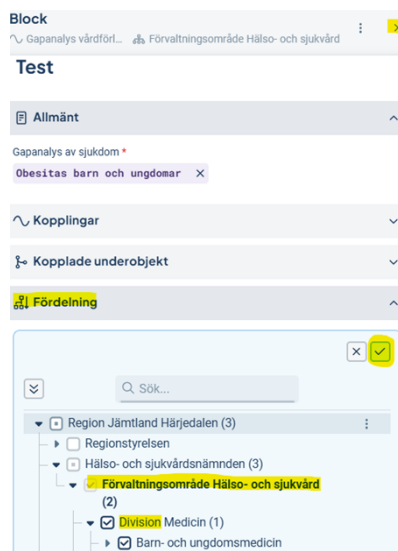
Block
Gapanalys vårdförl... Förvaltningsområde Hälso- och sjukvård

Test

Allmänt

Gapanalys av sjukdom *
Obesitas barn och ungdomar ×

Kopplingar

Kopplade underobjekt

Fördelning

Sök...

Region Jämtland Härjedalen (3)
Regionstyrelsen
Hälso- och sjukvårdsnämnden (3)
Förvaltningsområde Hälso- och sjukvård (2)
Division Medicin (1)
Barn- och ungdomsmedicin